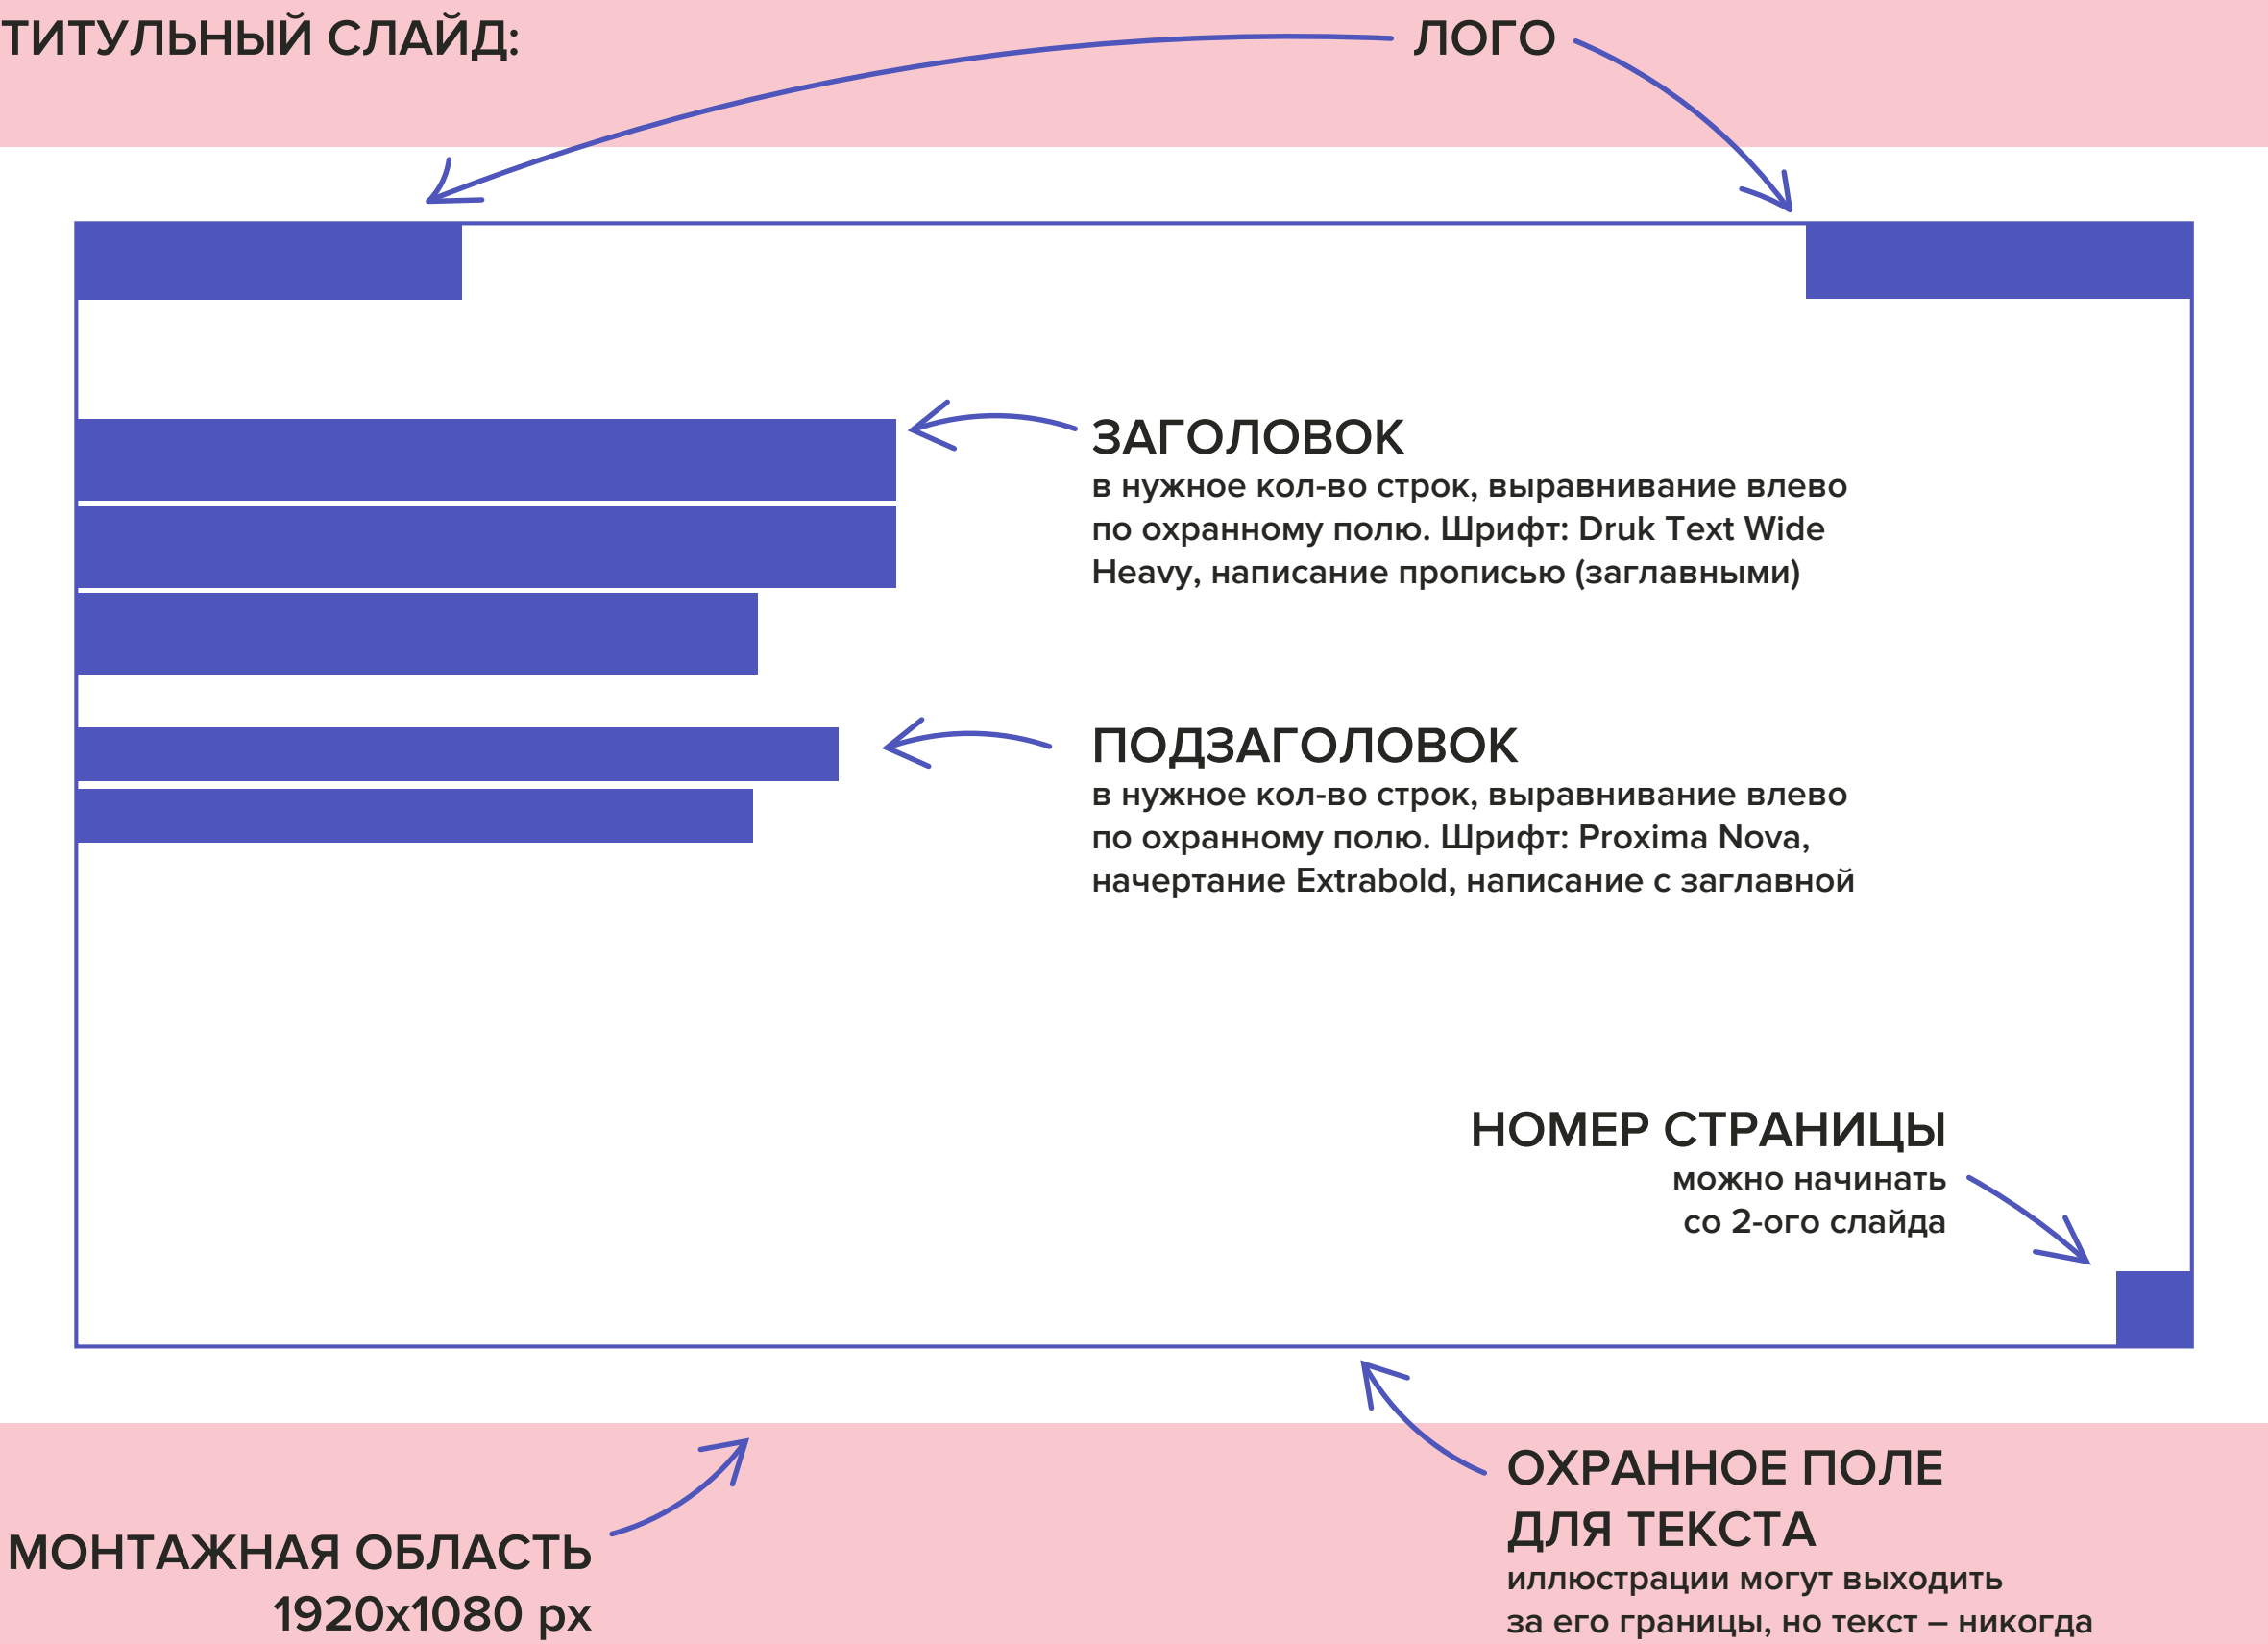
ТИТУЛЬНЫЙ СЛАЙД:

ЛОГО

ЗАГОЛОВОК
в нужное кол-во строк, выравнивание влево по охранному полю. Шрифт: Druk Text Wide Heavy, написание прописью (заглавными)

ПОДЗАГОЛОВОК
в нужное кол-во строк, выравнивание влево по охранному полю. Шрифт: Proxima Nova, начертание Extrabold, написание с заглавной

НОМЕР СТРАНИЦЫ
можно начинать со 2-ого слайда

МОНТАЖНАЯ ОБЛАСТЬ
1920x1080 px

ОХРАННОЕ ПОЛЕ ДЛЯ ТЕКСТА
иллюстрации могут выходить за его границы, но текст – никогда